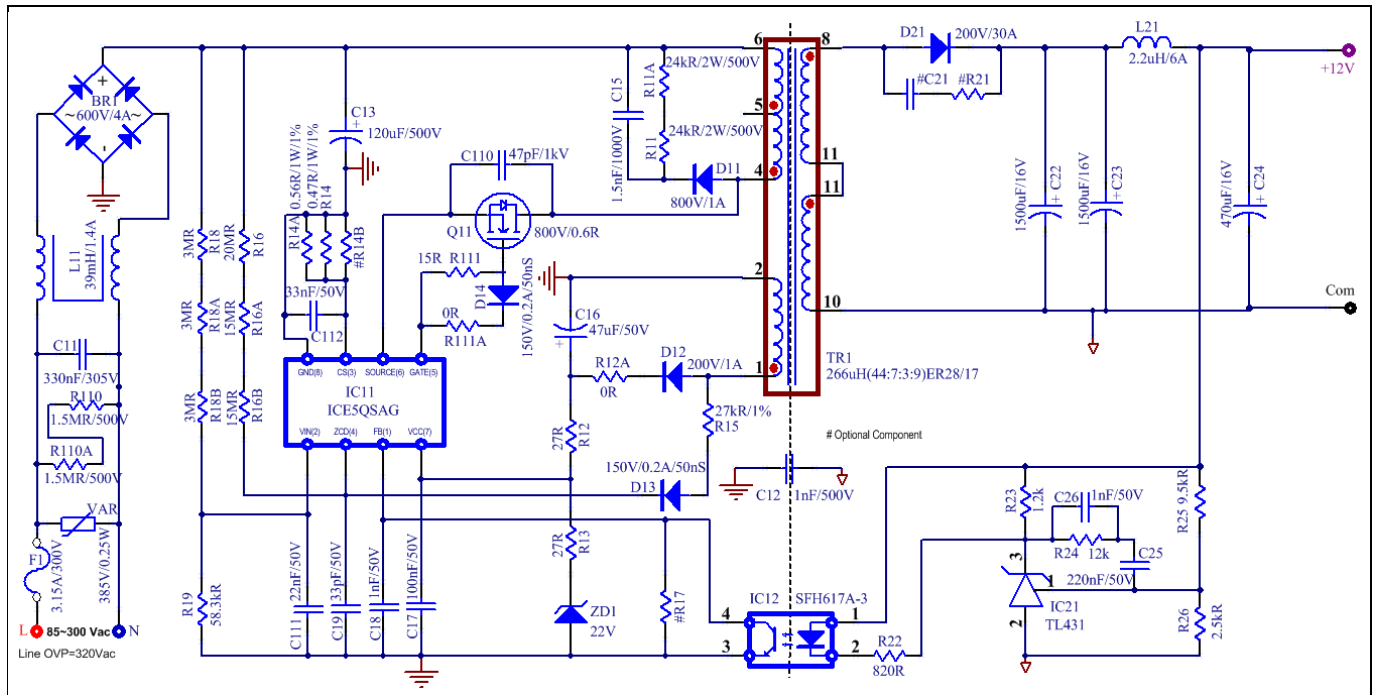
BR1
~600V/4A~
+
-
L11
39mH/1.4A
C11
330nF/305V
R110
1.5MR/500V
R110A
1.5MR/500V
VAR
385V/0.25W
F1
3.15A/300V
L 85~300 Vac N
Line OVP=320Vac
3MR R18
3MR R18A
3MR R18B
20MR R16
15MR R16A
15MR R16B
R19 58.3kR
C13
120uF/500V
0.56R/1W/1%
0.47R/1W/1%
R14A R14 #R14B
33nF/50V
C112
C110 47pF/1kV
Q11 800V/0.6R
15R R111
0R R111A
D14 150V/0.2A/50nS
GND(8) CS(3) SOURCE(6) GATE(5)
IC11
ICE5QSAG
VIN(2) ZCD(4) FB(1) VCC(7)
C111 22nF/50V
C19 33pF/50V
C18 1nF/50V
C17 100nF/50V
C15 1.5nF/1000V
R11A 24kR/2W/500V
R11 24kR/2W/500V
D11 800V/1A
C16 47uF/50V
R12A 0R
D12 200V/1A
R15 27kR/1%
27R R12
27R R13
ZD1 22V
150V/0.2A/50nS
D13
#R17
6 5 4 2 1
8 11 11 10
TR1
266uH(44:7:3:9)ER28/17
# Optional Component
C12 1nF/500V
D21 200V/30A
#C21 #R21
L21 2.2uH/6A
+12V
1500uF/16V C22
1500uF/16V C23
470uF/16V C24
Com
IC12 SFH617A-3
4 3 1 2
R22 820R
R23 1.2k
C26 1nF/50V
R24 12k
C25 220nF/50V
IC21 TL431
3 1 2
R25 9.5kR
R26 2.5kR